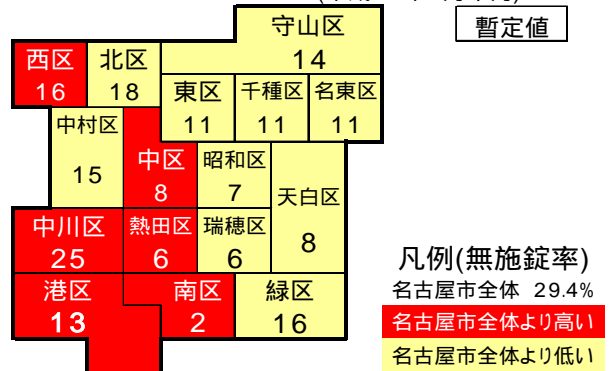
暫定値

守山区
14

西区
16

北区
18

東区
11

千種区
11

名東区
11

中村区
15

中区
8

昭和区
7

天白区
8

中川区
25

熱田区
6

瑞穂区
6

港区
13

南区
2

緑区
16

凡例(無施錠率)
名古屋市全体 29.4%
名古屋市全体より高い
名古屋市全体より低い